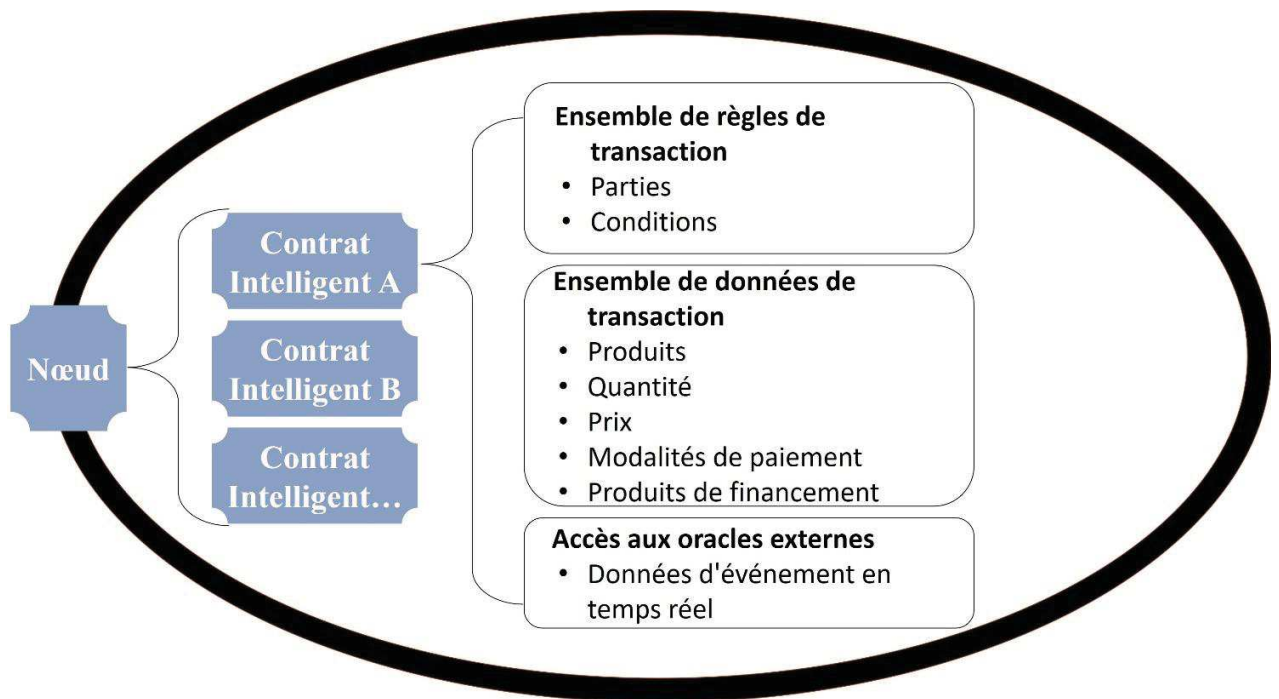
Nœud

Contrat Intelligent A

Contrat Intelligent B

Contrat Intelligent…

Ensemble de règles de transaction
- Parties
- Conditions

Ensemble de données de transaction
- Produits
- Quantité
- Prix
- Modalités de paiement
- Produits de financement

Accès aux oracles externes
- Données d'événement en temps réel